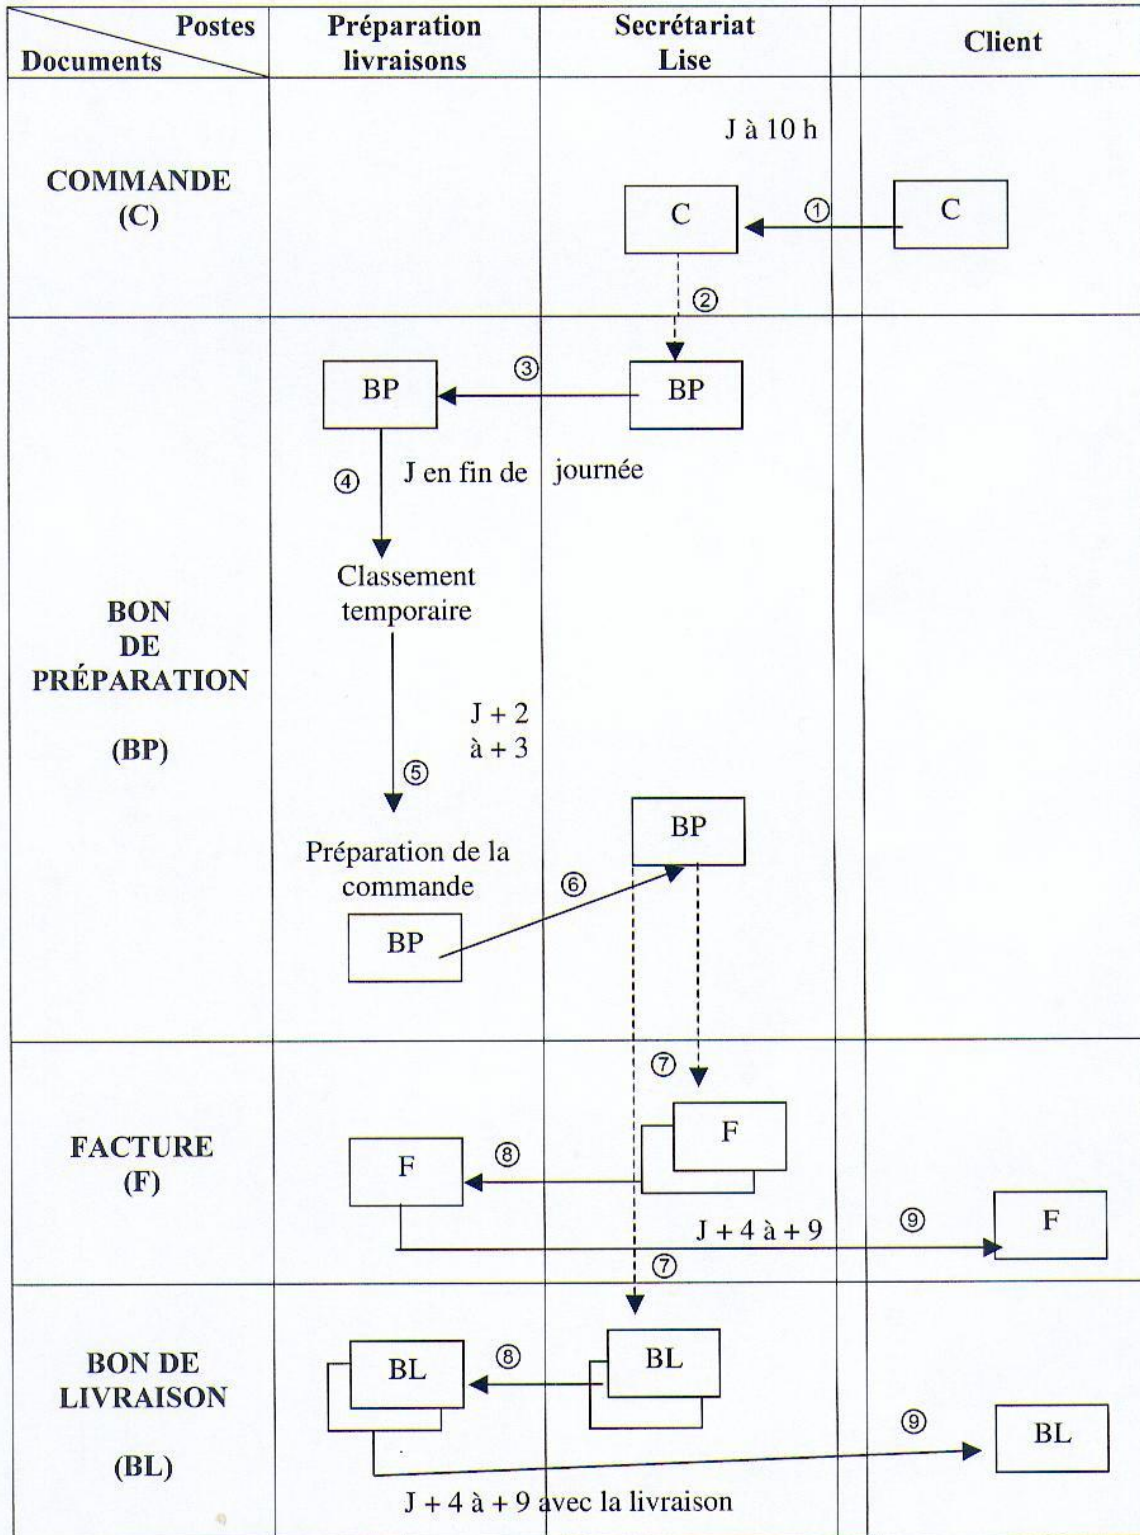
| Postes / Documents | Préparation livraisons | Secrétariat Lise | Client |
|---|---|---|---|
| COMMANDE (C) | | J à 10 h C ① | C |
| BON DE PRÉPARATION (BP) | ② ③ BP ④ J en fin de journée Classement temporaire J + 2 à + 3 ⑤ Préparation de la commande ⑥ BP | BP BP | |
| FACTURE (F) | ⑦ F ⑧ J + 4 à + 9 ⑦ | F | ⑨ F |
| BON DE LIVRAISON (BL) | BL ⑧ J + 4 à + 9 avec la livraison | BL | ⑨ BL |